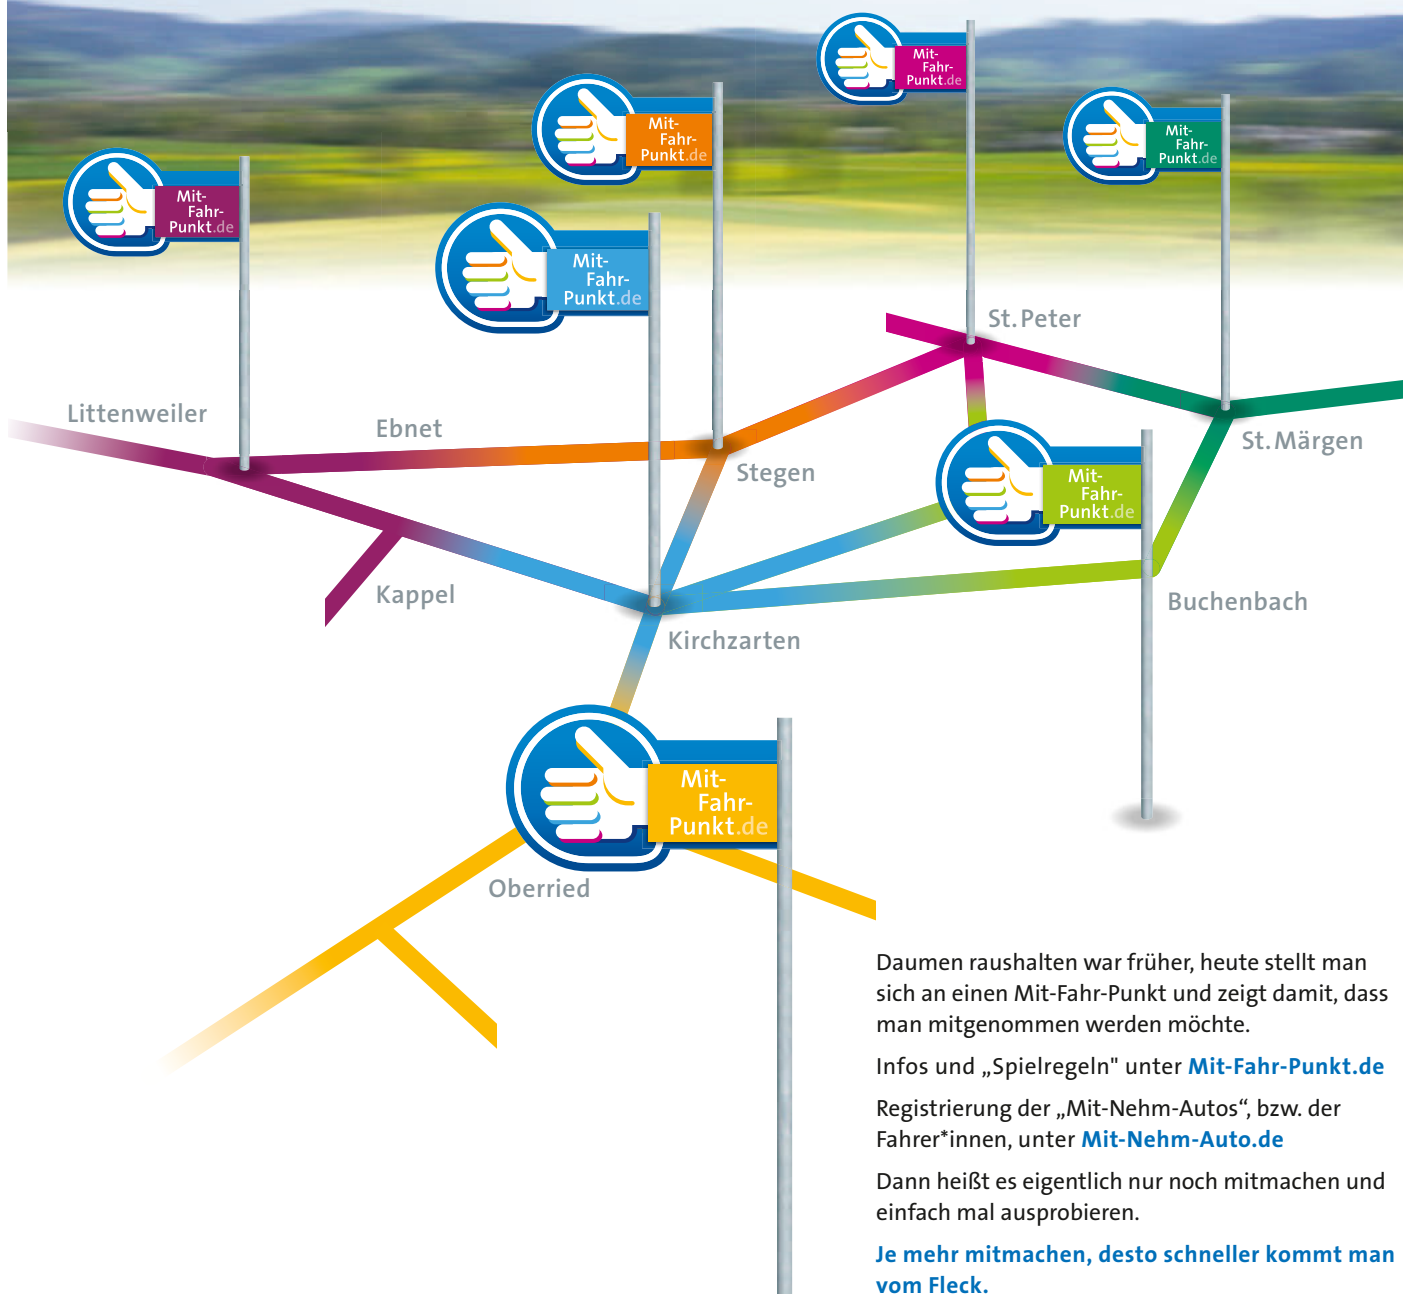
Mit-Fahr-Punkt.de

Mit-Fahr-Punkt.de

Mit-Fahr-Punkt.de

Mit-Fahr-Punkt.de

Mit-Fahr-Punkt.de

St. Peter

Littenweiler

Ebnet

Stegen

St. Märgen

Mit-Fahr-Punkt.de

Kappel

Kirchzarten

Buchenbach

Mit-Fahr-Punkt.de

Oberried

Daumen raushalten war früher, heute stellt man sich an einen Mit-Fahr-Punkt und zeigt damit, dass man mitgenommen werden möchte.

Infos und „Spielregeln" unter Mit-Fahr-Punkt.de

Registrierung der „Mit-Nehm-Autos", bzw. der Fahrer*innen, unter Mit-Nehm-Auto.de

Dann heißt es eigentlich nur noch mitmachen und einfach mal ausprobieren.

Je mehr mitmachen, desto schneller kommt man vom Fleck.